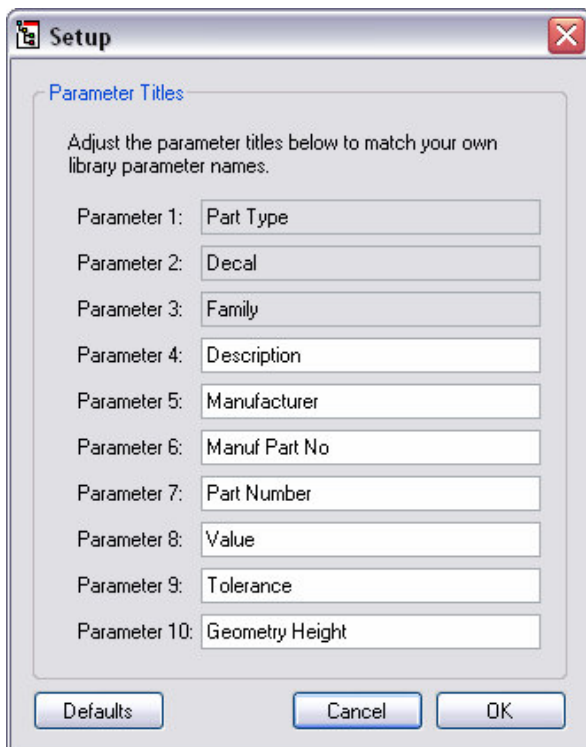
Setup

Parameter Titles

Adjust the parameter titles below to match your own library parameter names.

Parameter 1: Part Type
Parameter 2: Decal
Parameter 3: Family
Parameter 4: Description
Parameter 5: Manufacturer
Parameter 6: Manuf Part No
Parameter 7: Part Number
Parameter 8: Value
Parameter 9: Tolerance
Parameter 10: Geometry Height

Defaults
Cancel
OK